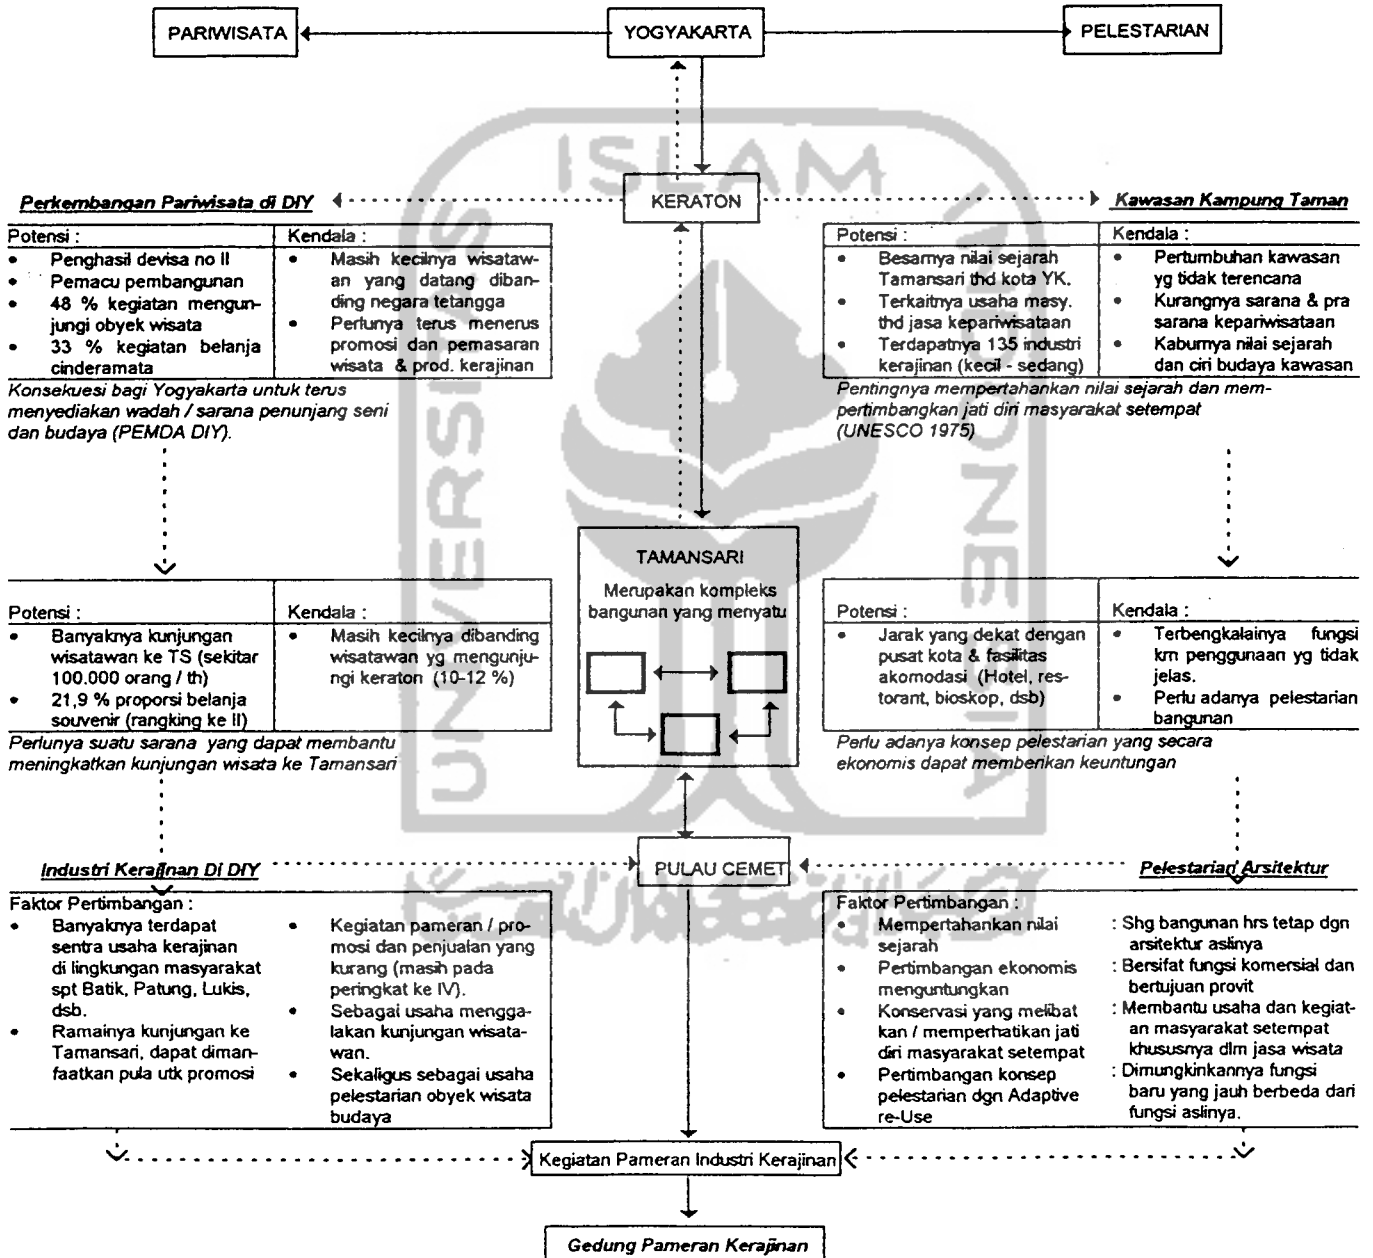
PARIWISATA

YOGYAKARTA

PELESTARIAN

KERATON

Perkembangan Pariwisata di DIY

| Potensi : | Kendala : |
|---|---|
| • Penghasil devisa no II • Pemacu pembangunan • 48 % kegiatan mengunjungi obyek wisata • 33 % kegiatan belanja cinderamata | • Masih kecilnya wisatawan yang datang dibanding negara tetangga • Perlunya terus menerus promosi dan pemasaran wisata & prod. kerajinan |

Konsekuesi bagi Yogyakarta untuk terus menyediakan wadah / sarana penunjang seni dan budaya (PEMDA DIY).

Kawasan Kampung Taman

| Potensi : | Kendala : |
|---|---|
| • Besarnya nilai sejarah Tamansari thd kota YK. • Terkaitnya usaha masy. thd jasa kepariwisataan • Terdapatnya 135 industri kerajinan (kecil - sedang) | • Pertumbuhan kawasan yg tidak terencana • Kurangnya sarana & pra sarana kepariwisataan • Kaburnya nilai sejarah dan ciri budaya kawasan |

Pentingnya mempertahankan nilai sejarah dan mempertimbangkan jati diri masyarakat setempat (UNESCO 1975)

TAMANSARI

Merupakan kompleks bangunan yang menyatu

| Potensi : | Kendala : |
|---|---|
| • Banyaknya kunjungan wisatawan ke TS (sekitar 100.000 orang / th) • 21,9 % proporsi belanja souvenir (rangking ke II) | • Masih kecilnya dibanding wisatawan yg mengunjungi keraton (10-12 %) |

Perlunya suatu sarana yang dapat membantu meningkatkan kunjungan wisata ke Tamansari

| Potensi : | Kendala : |
|---|---|
| • Jarak yang dekat dengan pusat kota & fasilitas akomodasi (Hotel, restorant, bioskop, dsb) | • Terbengkalainya fungsi krn penggunaan yg tidak jelas. • Perlu adanya pelestarian bangunan |

Perlu adanya konsep pelestarian yang secara ekonomis dapat memberikan keuntungan

Industri Kerajinan Di DIY

PULAU CEMET

Pelestarian Arsitektur

Faktor Pertimbangan :
• Banyaknya terdapat sentra usaha kerajinan di lingkungan masyarakat spt Batik, Patung, Lukis, dsb.
• Ramainya kunjungan ke Tamansari, dapat dimanfaatkan pula utk promosi
• Kegiatan pameran / promosi dan penjualan yang kurang (masih pada peringkat ke IV).
• Sebagai usaha menggalakan kunjungan wisatawan.
• Sekaligus sebagai usaha pelestarian obyek wisata budaya

Faktor Pertimbangan :
• Mempertahankan nilai sejarah : Shg bangunan hrs tetap dgn arsitektur aslinya
• Pertimbangan ekonomis menguntungkan : Bersifat fungsi komersial dan bertujuan provit
• Konservasi yang melibat kan / memperhatikan jati diri masyarakat setempat : Membantu usaha dan kegiatan masyarakat setempat khususnya dlm jasa wisata
• Pertimbangan konsep pelestarian dgn Adaptive re-Use : Dimungkinkannya fungsi baru yang jauh berbeda dari fungsi aslinya.

Kegiatan Pameran Industri Kerajinan

Gedung Pameran Kerajinan